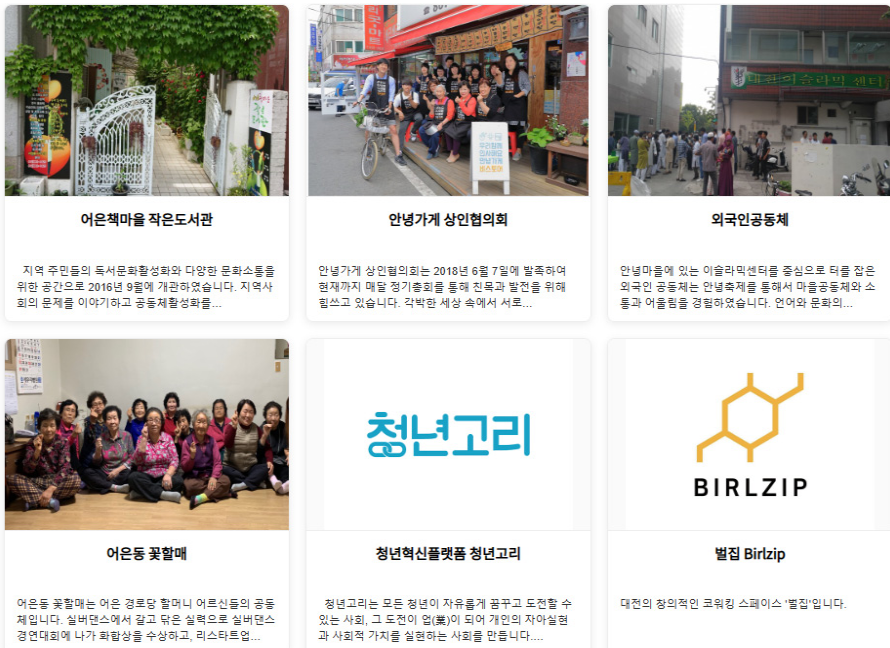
어은책마을 작은도서관

지역 주민들의 독서문화활성화와 다양한 문화소통을 위한 공간으로 2016년 9월에 개관하였습니다. 지역사회의 문제를 이야기하고 공동체활성화를...

안녕가게 상인협의회

안녕가게 상인협의회는 2018년 6월 7일에 발족하여 현재까지 매달 정기총회를 통해 친목과 발전을 위해 힘쓰고 있습니다. 각박한 세상 속에서 서로...

외국인공동체

안녕마을에 있는 이슬라믹센터를 중심으로 터를 잡은 외국인 공동체는 안녕축제를 통해서 마을공동체와 소통과 어울림을 경험하였습니다. 언어와 문화의...

어은동 꽃할매

어은동 꽃할매는 어은 경로당 할머니 어르신들의 공동체입니다. 실버댄스에서 갈고 닦은 실력으로 실버댄스 경연대회에 나가 화합상을 수상하고, 리스타트업...

청년고리

청년혁신플랫폼 청년고리

청년고리는 모든 청년이 자유롭게 꿈꾸고 도전할 수 있는 사회, 그 도전이 업(業)이 되어 개인의 자아실현과 사회적 가치를 실현하는 사회를 만듭니다....

BIRLZIP

벌집 Birlzip

대전의 창의적인 코워킹 스페이스 '벌집'입니다.